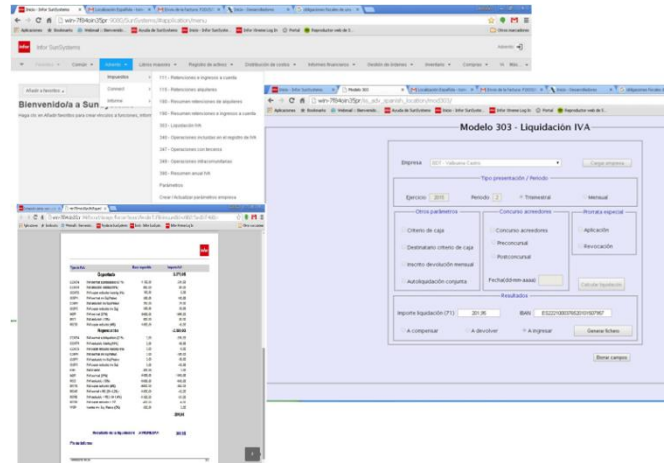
Infor SunSystems

Añadir a favoritos

Bienvenido/a a Sun

Impuestos
Consult
Informe

111 - Relaciones ingresos a cuenta
115 - Relaciones alquileres
180 - Resumen retenciones de alquileres
190 - Resumen retenciones e ingresos a cuenta
303 - Liquidación IVA
340 - Operaciones incluidas en el registro de IVA
347 - Operaciones con terceros
349 - Operaciones intracomunitarias
390 - Resumen anual IVA
Parámetros
Crear / Actualizar parámetros empresa

Modelo 303 - Liquidación IVA

Empresa
Cargar empresa

Tipo presentación / Período
Ejercicio 2015
Período 2
Trimestral
Mensual

Otros parámetros
Criterio de caja
Destinatario criterio de caja
Inscrito devolución mensual
Autoliquidación conjunta

Concursos acreedores
Concurso acreedores
Preconcursal
Postconcursal
Fecha(dd-mm-aaaa)

Prorrata especial
Aplicación
Revocación

Calcular liquidación

Resultados
Importe liquidación (71) 201.95
IBAN
A compensar
A devolver
A ingresar
Generar fichero

Borrar campos

Tipo de IVA
Base imponible
Importe IVA
Repercutido
Soportado